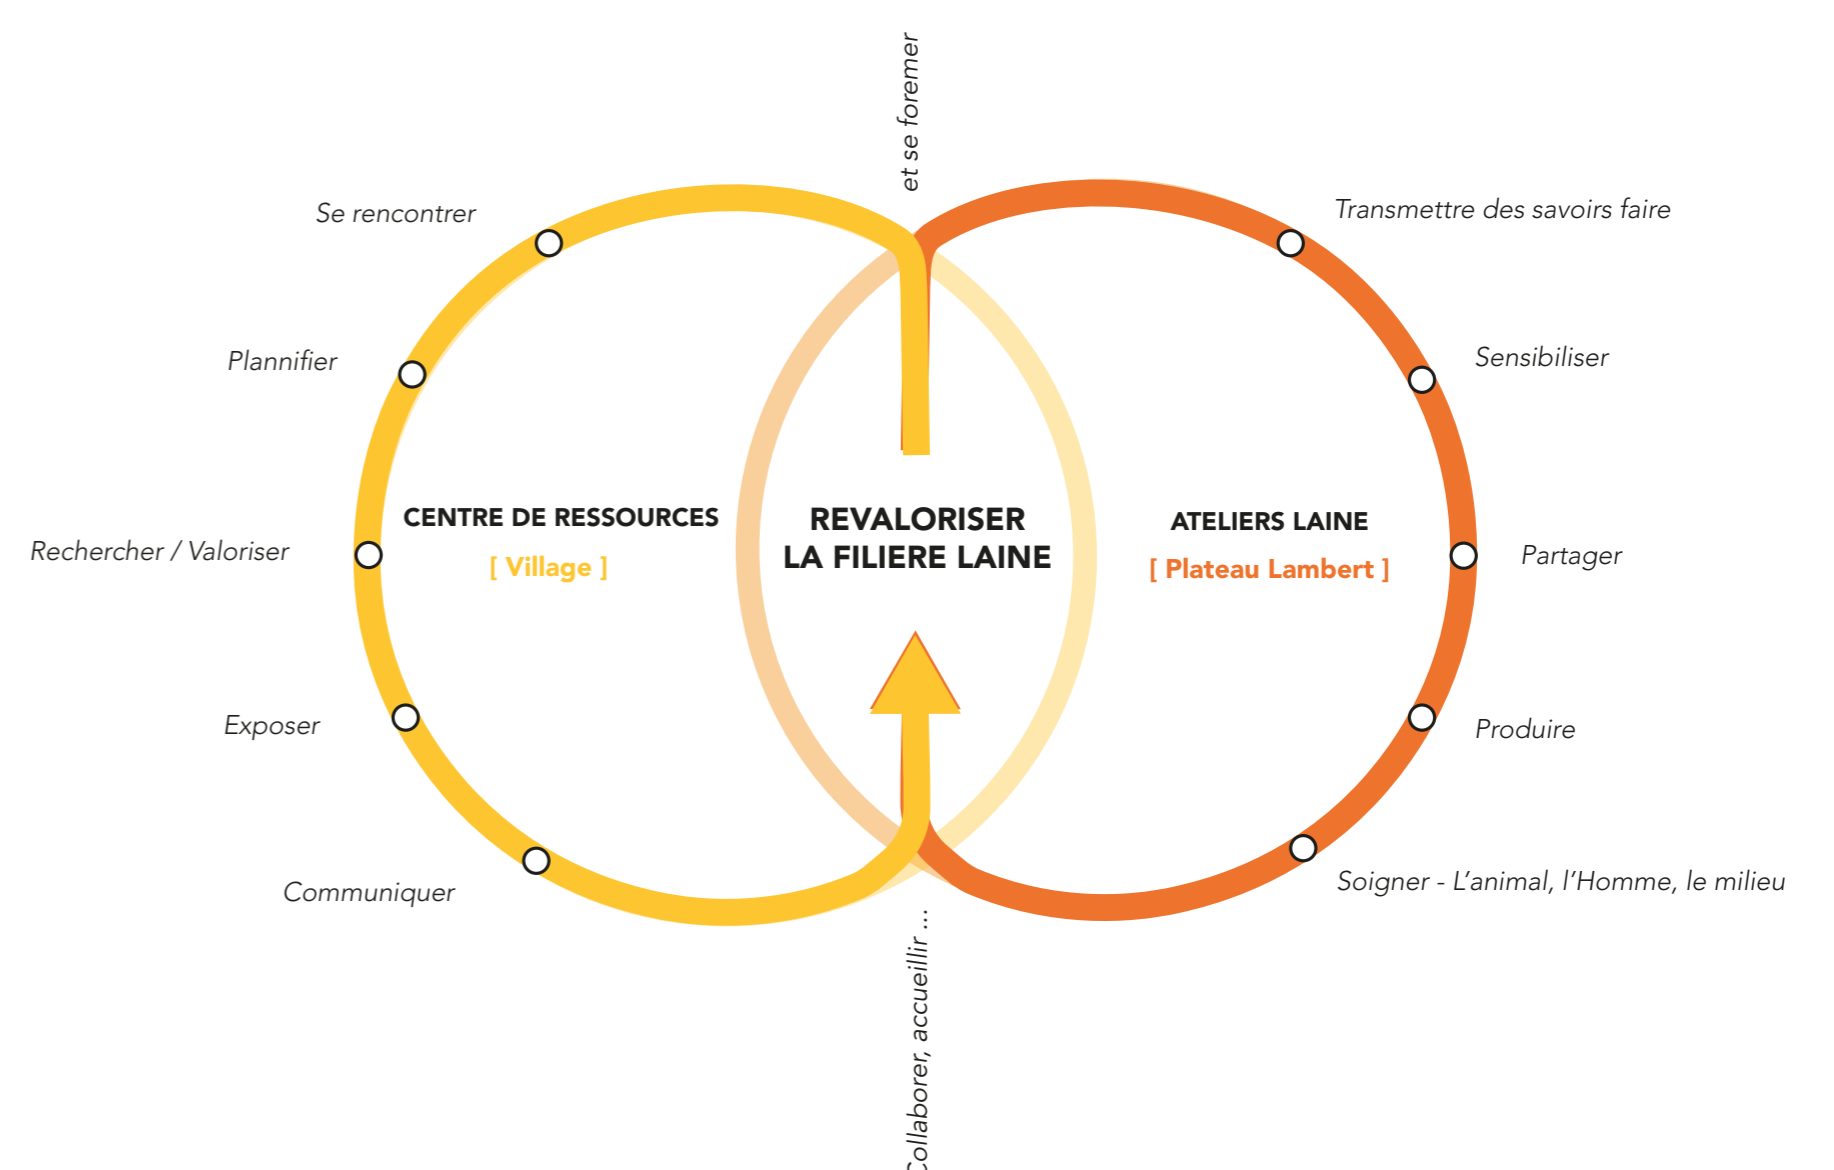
et se foremer

Se rencontrer

Plannifier

Rechercher / Valoriser

Exposer

Communiquer

CENTRE DE RESSOURCES
[ Village ]

REVALORISER
LA FILIERE LAINE

ATELIERS LAINE
[ Plateau Lambert ]

Transmettre des savoirs faire

Sensibiliser

Partager

Produire

Soigner - L'animal, l'Homme, le milieu

Collaborer, accueillir ...